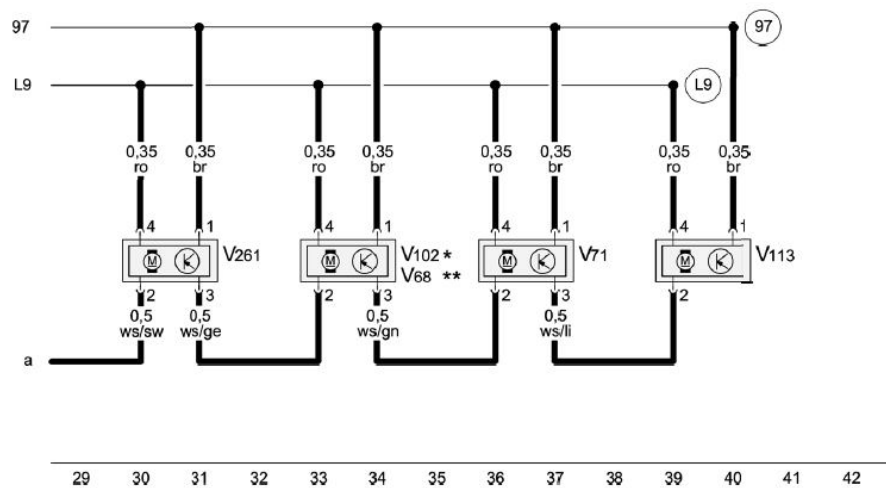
97
L9
97
L9

0,35 ro
0,35 br
0,35 ro
0,35 br
0,35 ro
0,35 br
0,35 ro
0,35 br

4 1 V261
4 1 V102 *
V68 **
4 1 V71
4 1 V113

2 3
0,5 ws/sw
0,5 ws/ge
2 3
0,5 ws/gn
2 3
0,5 ws/li
2

a

29 30 31 32 33 34 35 36 37 38 39 40 41 42